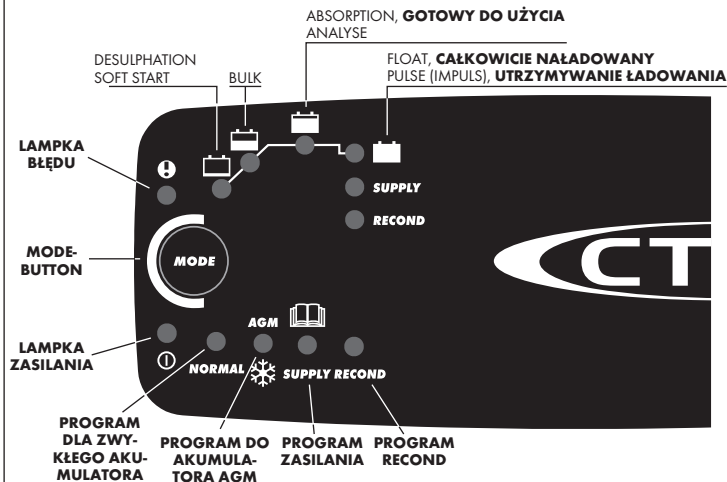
ABSORPTION, **GOTOWY DO UŻYCIA**
ANALYSE

DESULPHATION
SOFT START

BULK

FLOAT, **CAŁKOWICIE NAŁADOWANY**
PULSE (IMPULS), **UTRZYMYWANIE ŁADOWANIA**

LAMPKA BŁĘDU

SUPPLY

RECOND

MODE-BUTTON

MODE

CT

LAMPKA ZASILANIA

AGM

NORMAL

SUPPLY RECOND

PROGRAM DLA ZWYKŁEGO AKUMULATORA

PROGRAM DO AKUMULATORA AGM

PROGRAM ZASILANIA

PROGRAM RECOND